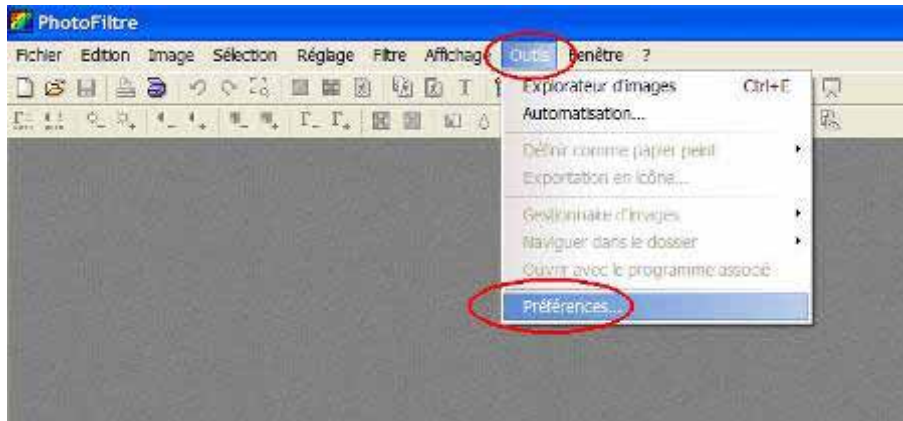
PhotoFiltre

Fichier Edition Image Sélection Réglage Filtre Affichage Outils Fenêtre ?

Explorateur d'images Ctrl+E
Automatisation...
Définir comme papier peint
Exportation en icône...
Gestionnaire d'images
Naviguer dans le dossier
Ouvrir avec le programme associé
Préférences...